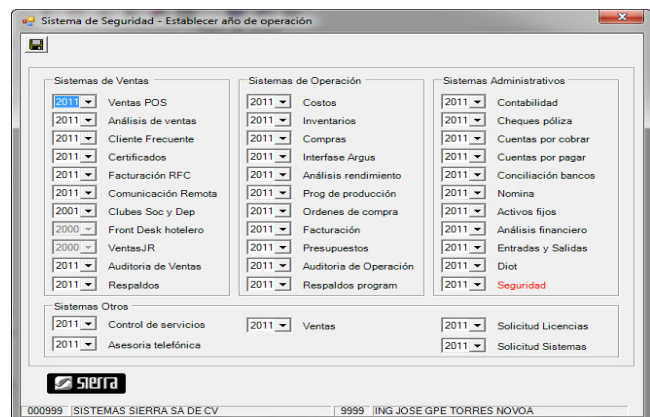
Sistema de Seguridad - Establecer año de operación

Sistemas de Ventas
2011 Ventas POS
2011 Análisis de ventas
2011 Cliente Frecuente
2011 Certificados
2011 Facturación RFC
2011 Comunicación Remota
2001 Clubes Soc y Dep
2000 Front Desk hotelero
2000 VentasJR
2011 Auditoria de Ventas
2011 Respaldos

Sistemas de Operación
2011 Costos
2011 Inventarios
2011 Compras
2011 Interfase Argus
2011 Análisis rendimiento
2011 Prog de producción
2011 Ordenes de compra
2011 Facturación
2011 Presupuestos
2011 Auditoria de Operación
2011 Respaldos program

Sistemas Administrativos
2011 Contabilidad
2011 Cheques póliza
2011 Cuentas por cobrar
2011 Cuentas por pagar
2011 Conciliación bancos
2011 Nomina
2011 Activos fijos
2011 Análisis financiero
2011 Entradas y Salidas
2011 Diot
2011 Seguridad

Sistemas Otros
2011 Control de servicios
2011 Asesoria telefónica
2011 Ventas
2011 Solicitud Licencias
2011 Solicitud Sistemas

SIERRA

000999 SISTEMAS SIERRA SA DE CV
9999 ING JOSE GPE TORRES NOVOA